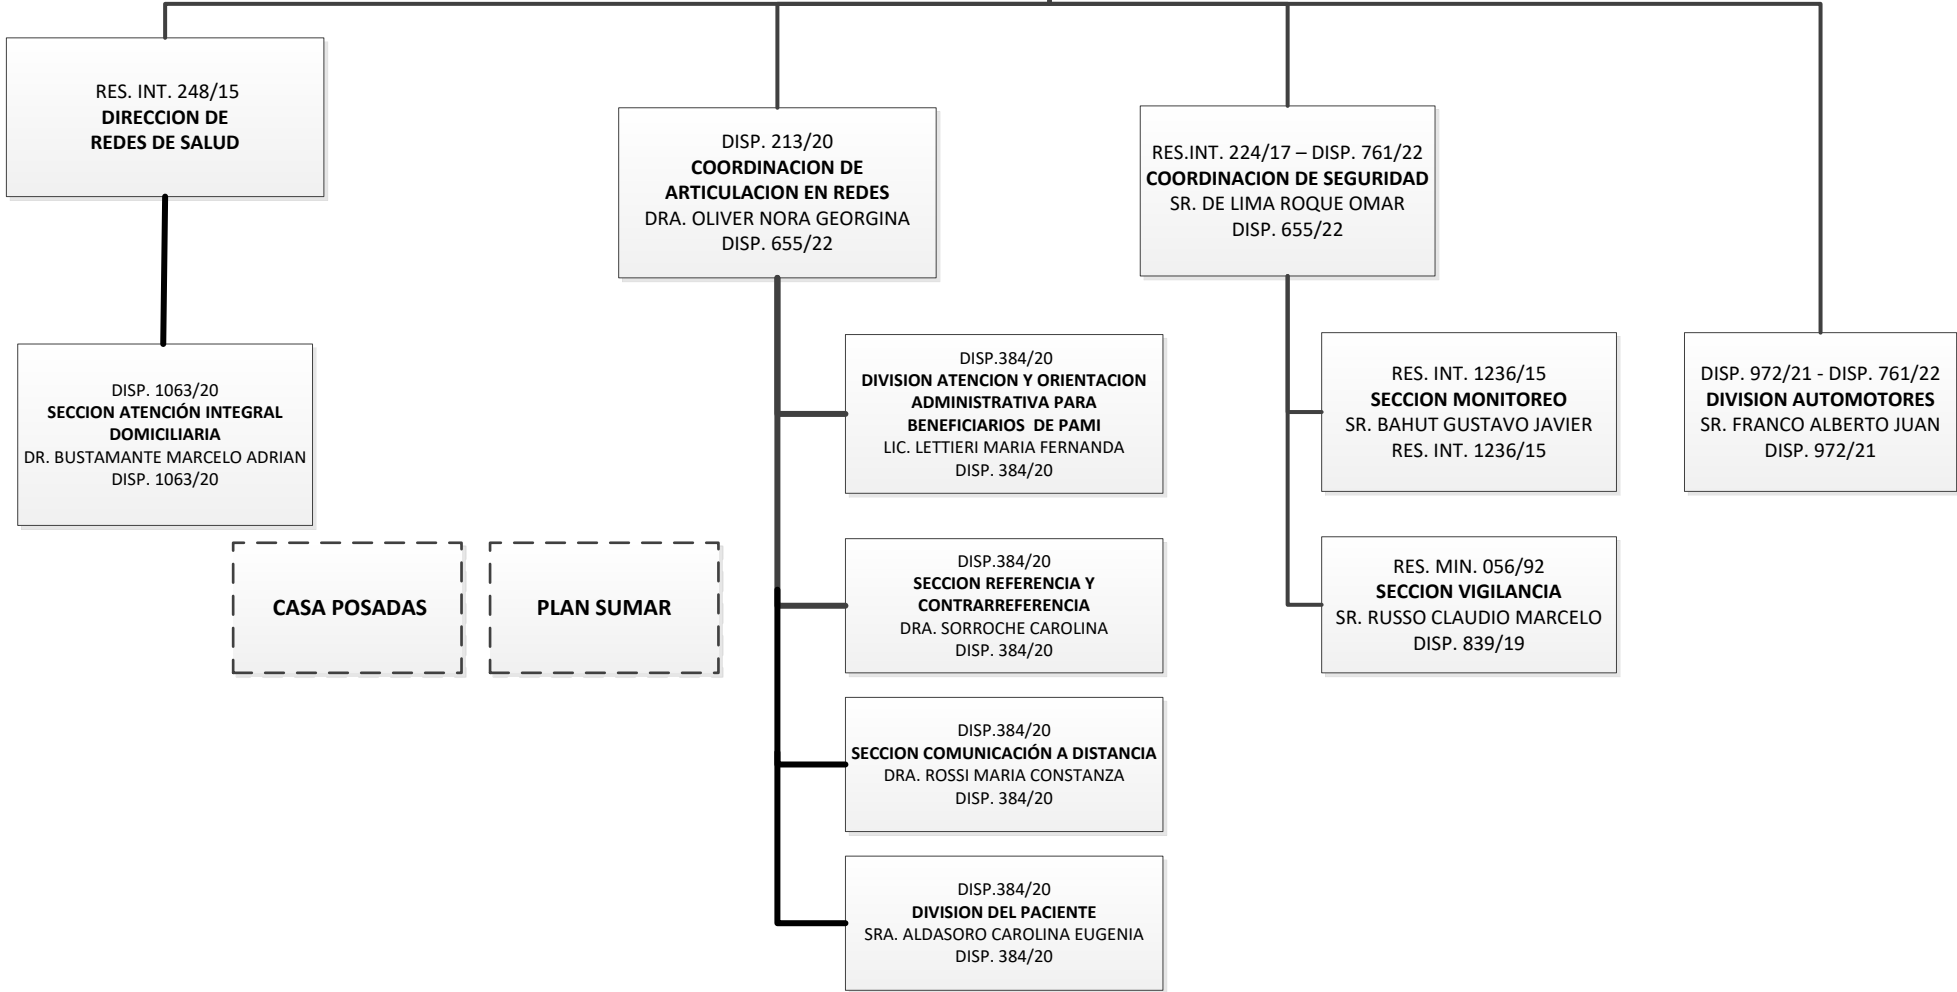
RES. INT. 248/15
**DIRECCION DE REDES DE SALUD**

DISP. 1063/20
**SECCION ATENCIÓN INTEGRAL DOMICILIARIA**
DR. BUSTAMANTE MARCELO ADRIAN
DISP. 1063/20

CASA POSADAS

PLAN SUMAR

DISP. 213/20
**COORDINACION DE ARTICULACION EN REDES**
DRA. OLIVER NORA GEORGINA
DISP. 655/22

DISP.384/20
**DIVISION ATENCION Y ORIENTACION ADMINISTRATIVA PARA BENEFICIARIOS DE PAMI**
LIC. LETTIERI MARIA FERNANDA
DISP. 384/20

DISP.384/20
**SECCION REFERENCIA Y CONTRARREFERENCIA**
DRA. SORROCHE CAROLINA
DISP. 384/20

DISP.384/20
**SECCION COMUNICACIÓN A DISTANCIA**
DRA. ROSSI MARIA CONSTANZA
DISP. 384/20

DISP.384/20
**DIVISION DEL PACIENTE**
SRA. ALDASORO CAROLINA EUGENIA
DISP. 384/20

RES.INT. 224/17 – DISP. 761/22
**COORDINACION DE SEGURIDAD**
SR. DE LIMA ROQUE OMAR
DISP. 655/22

RES. INT. 1236/15
**SECCION MONITOREO**
SR. BAHUT GUSTAVO JAVIER
RES. INT. 1236/15

RES. MIN. 056/92
**SECCION VIGILANCIA**
SR. RUSSO CLAUDIO MARCELO
DISP. 839/19

DISP. 972/21 - DISP. 761/22
**DIVISION AUTOMOTORES**
SR. FRANCO ALBERTO JUAN
DISP. 972/21